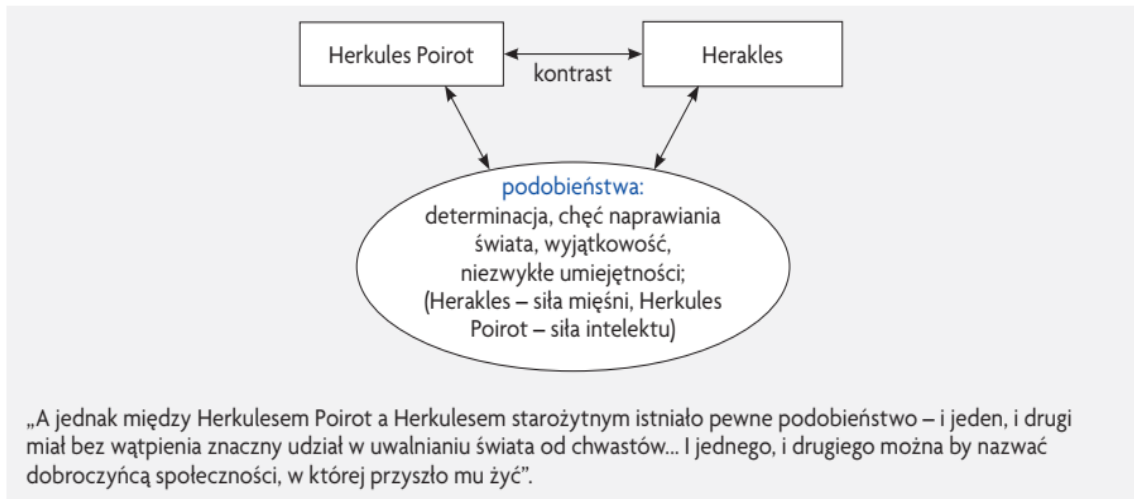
Herkules Poirot

kontrast

Herakles

podobieństwa:
determinacja, chęć naprawiania świata, wyjątkowość, niezwykłe umiejętności;
(Herakles – siła mięśni, Herkules Poirot – siła intelektu)

„A jednak między Herkulesem Poirot a Herkulesem starożytnym istniało pewne podobieństwo – i jeden, i drugi miał bez wątpienia znaczny udział w uwalnianiu świata od chwastów... I jednego, i drugiego można by nazwać dobroczyńcą społeczności, w której przyszło mu żyć".